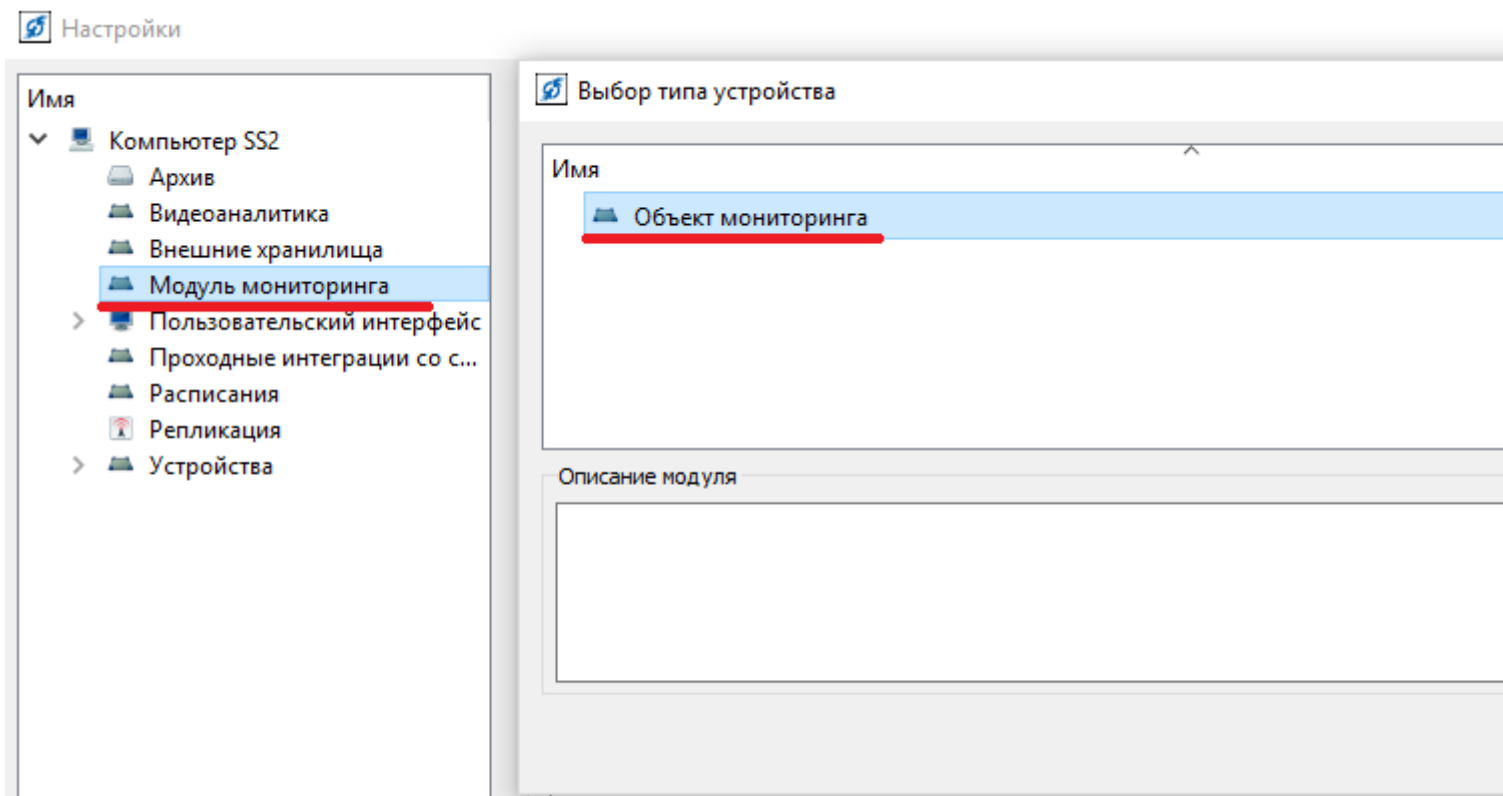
Настройки

Имя
Компьютер SS2
Архив
Видеоаналитика
Внешние хранилища
Модуль мониторинга
Пользовательский интерфейс
Проходные интеграции со с...
Расписания
Репликация
Устройства

Выбор типа устройства

Имя
Объект мониторинга

Описание модуля